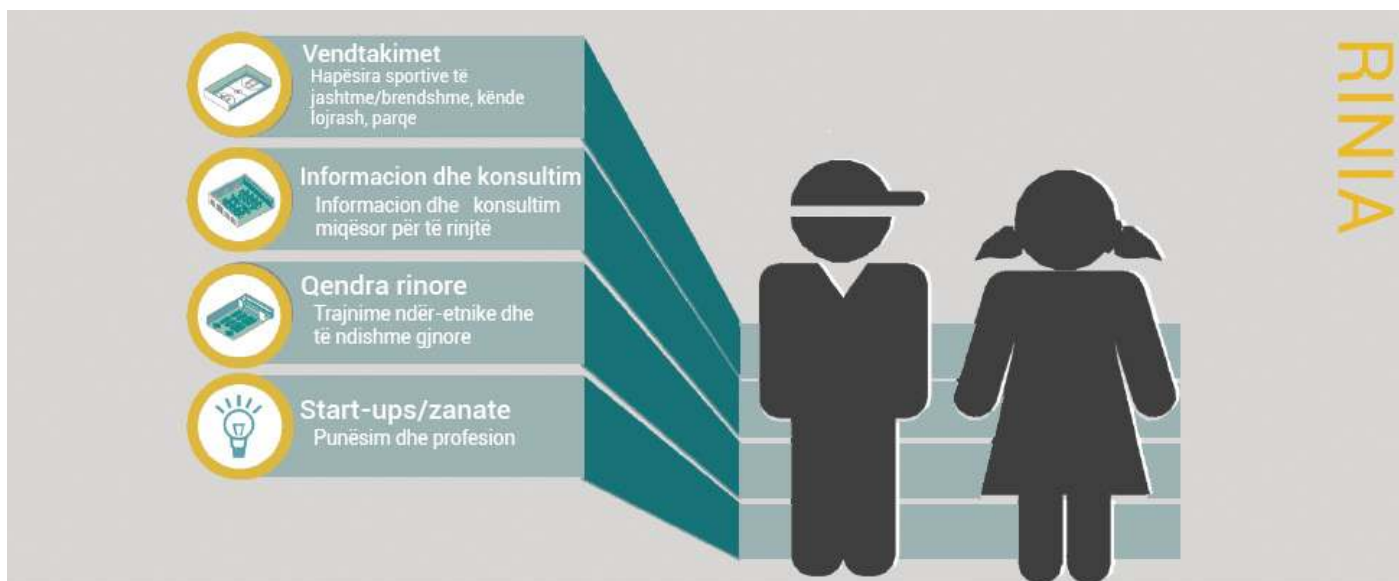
Vendtakimet
Hapësira sportive të jashtme/brendshme, kënde lojrash, parqe

Informacion dhe konsultim
Informacion dhe konsultim miqësor për të rinjtë

Qendra rinore
Trajnime ndër-etnike dhe të ndishme gjinore

Start-ups/zanate
Punësim dhe profesion

RINIA